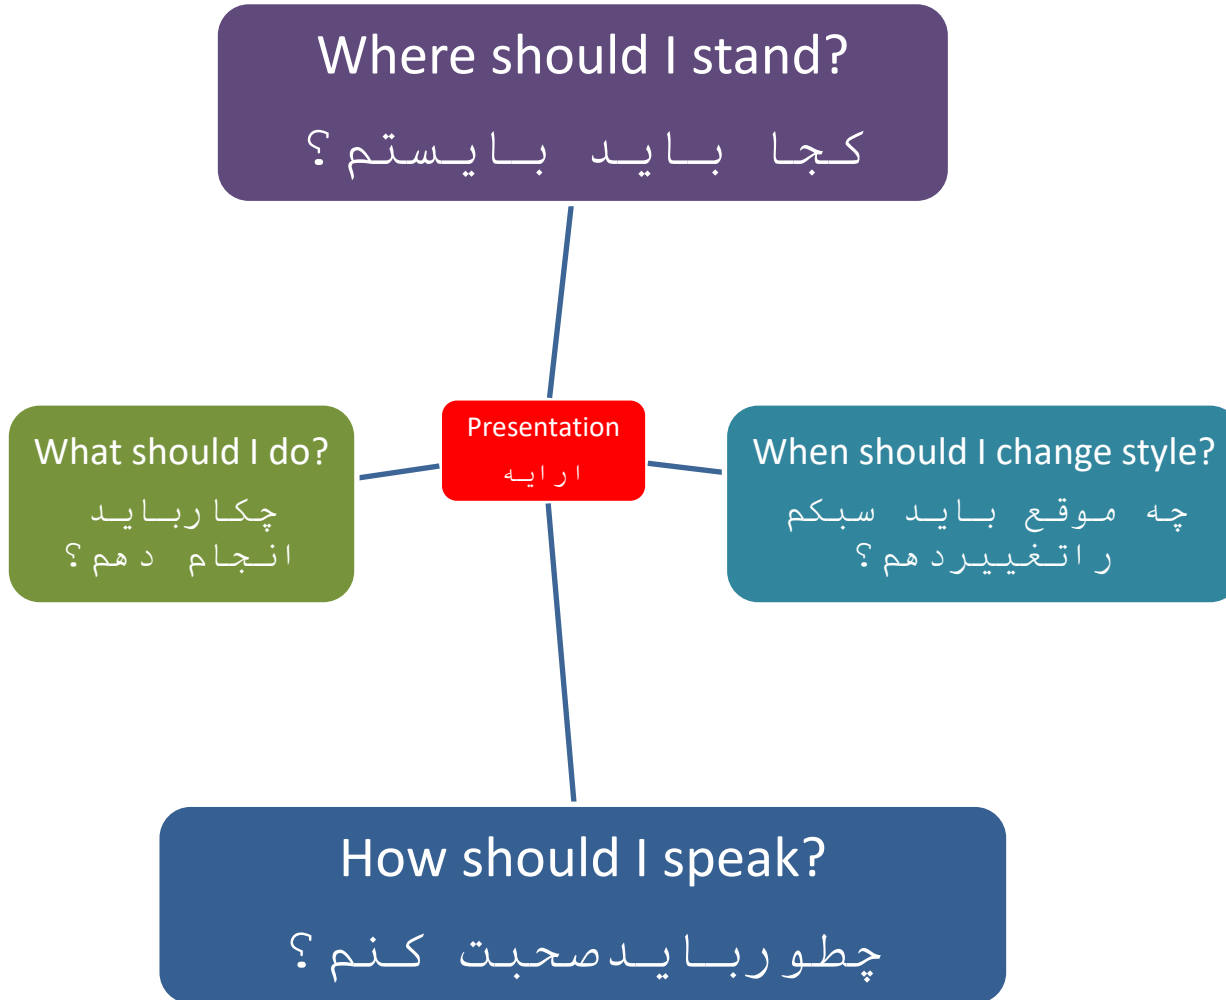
Where should I stand?

کجا باید بایستم؟

What should I do?

چکارباید انجام دهم؟

Presentation

ارایه

When should I change style?

چه موقع باید سبکم راتغییردهم؟

How should I speak?

چطورباید‌صحبت کنم؟